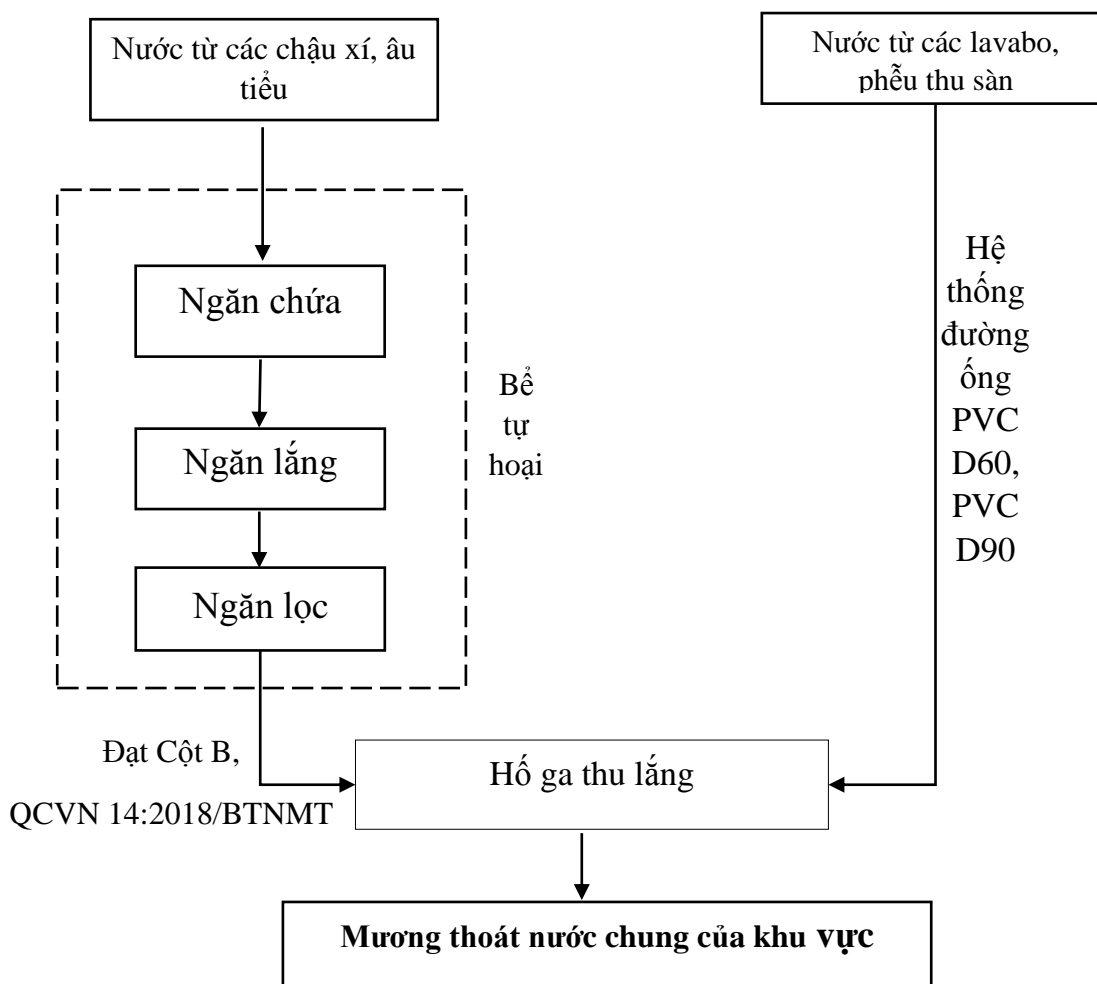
Nước từ các chậu xí, âu tiểu

Nước từ các lavabo, phễu thu sàn

Ngăn chứa

Ngăn lắng

Ngăn lọc

Bể tự hoại

Hệ thống đường ống PVC D60, PVC D90

Đạt Cột B, QCVN 14:2018/BTNMT

Hố ga thu lắng

**Mương thoát nước chung của khu vực**